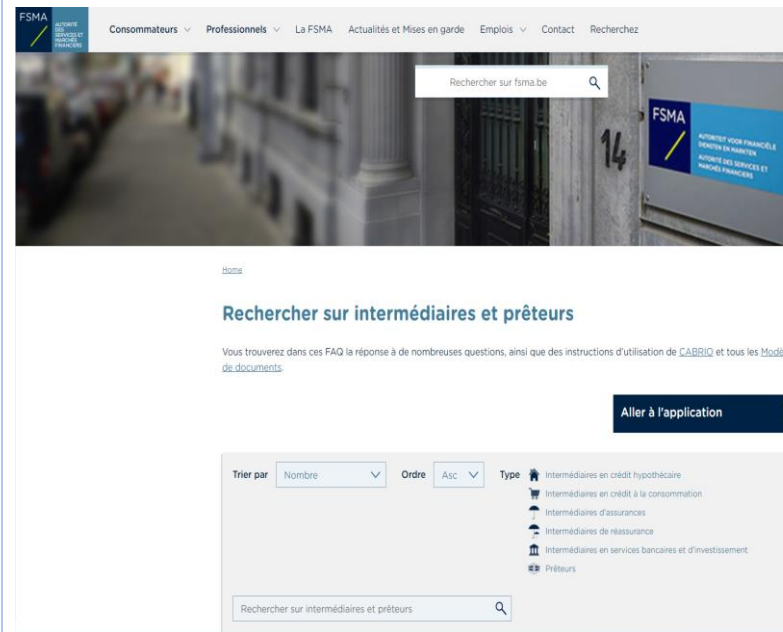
FSMA
AUTORITÉ DES SERVICES ET MARCHÉS FINANCIERS

Consommateurs Professionnels La FSMA Actualités et Mises en garde Emplois Contact Recherchez

Rechercher sur fsma.be

FSMA
AUTORITEIT VOOR FINANCIËLE DIENSTEN EN MARKTEN
AUTORITÉ DES SERVICES ET MARCHÉS FINANCIERS

14

Home

Rechercher sur intermédiaires et prêteurs

Vous trouverez dans ces FAQ la réponse à de nombreuses questions, ainsi que des instructions d'utilisation de CABRIO et tous les Modè de documents.

Aller à l'application

Trier par Nombre Ordre Asc Type
Intermédiaires en crédit hypothécaire
Intermédiaires en crédit à la consommation
Intermédiaires d'assurances
Intermédiaires de réassurance
Intermédiaires en services bancaires et d'investissement
Prêteurs

Rechercher sur intermédiaires et prêteurs